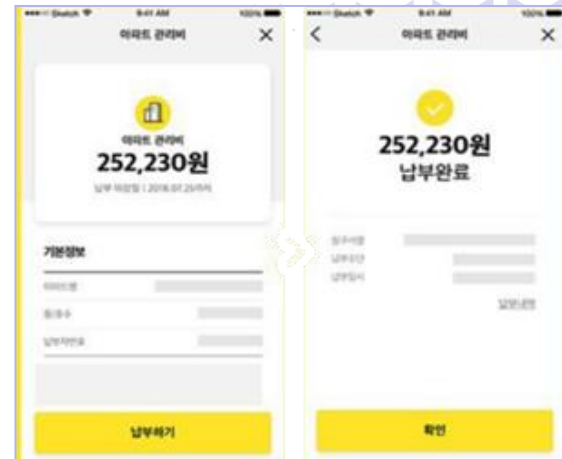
••••○ Sketch 9:41 AM 100%
아파트 관리비
252,230원
납부 마감일 | 2018.07.25까지
기본정보
아파트명
동/호수
납부자번호
납부하기

••••○ Sketch 9:41 AM 100%
아파트 관리비
252,230원
납부완료
청구내용
납부기간
납부일시
납부내역
확인